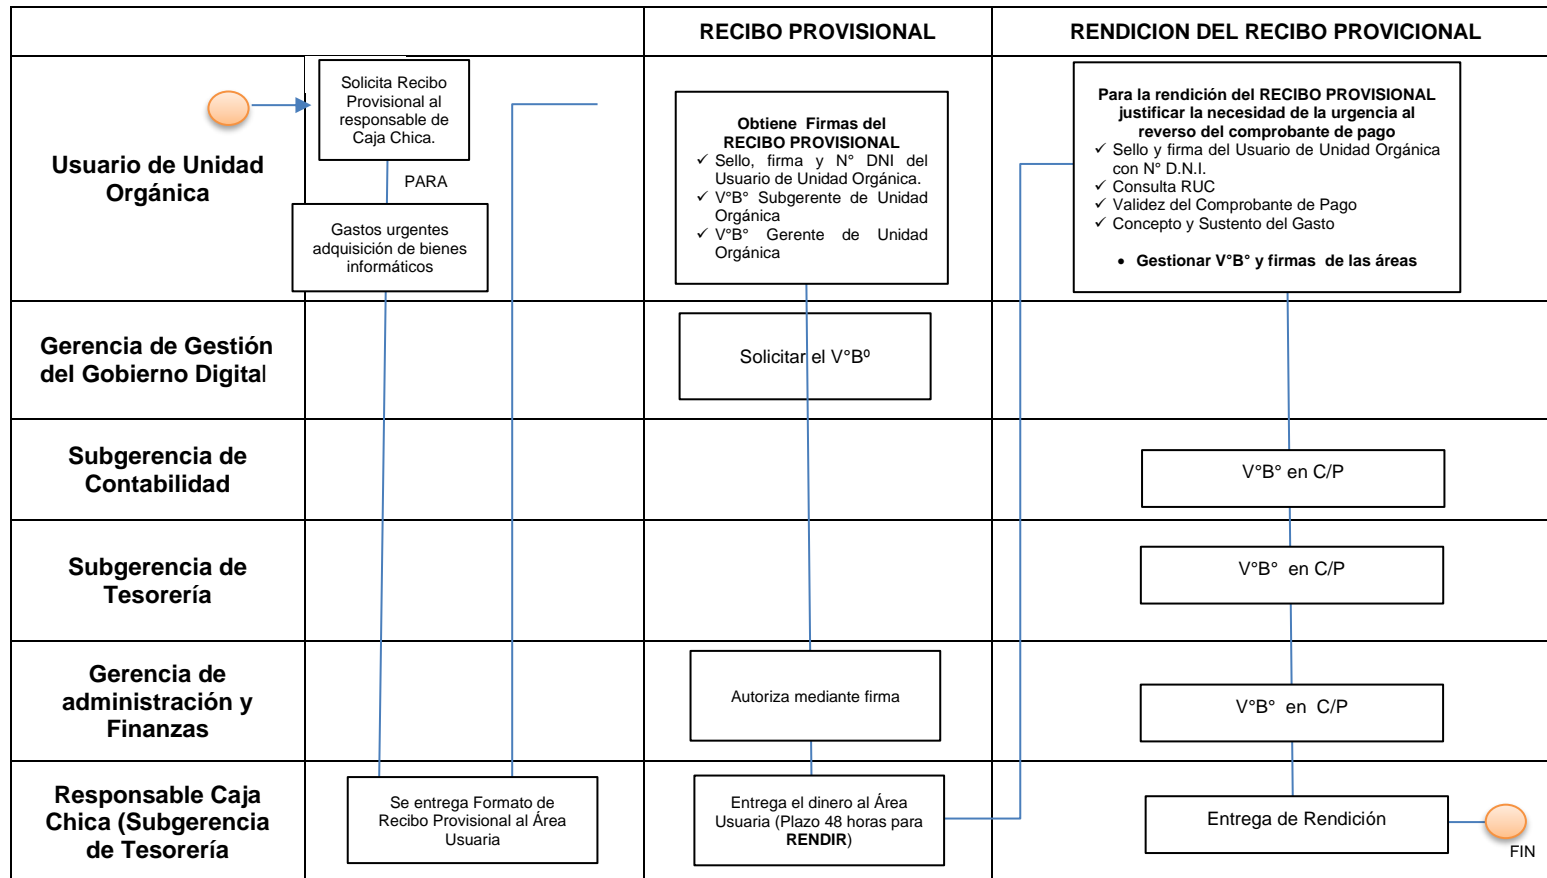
RECIBO PROVISIONAL

RENDICION DEL RECIBO PROVICIONAL

Usuario de Unidad Orgánica

Solicita Recibo Provisional al responsable de Caja Chica.

PARA

Gastos urgentes adquisición de bienes informáticos

Obtiene Firmas del RECIBO PROVISIONAL
✓ Sello, firma y N° DNI del Usuario de Unidad Orgánica.
✓ V°B° Subgerente de Unidad Orgánica
✓ V°B° Gerente de Unidad Orgánica

Para la rendición del RECIBO PROVISIONAL justificar la necesidad de la urgencia al reverso del comprobante de pago
✓ Sello y firma del Usuario de Unidad Orgánica con N° D.N.I.
✓ Consulta RUC
✓ Validez del Comprobante de Pago
✓ Concepto y Sustento del Gasto

• Gestionar V°B° y firmas de las áreas

Gerencia de Gestión del Gobierno Digital

Solicitar el V°Bº

Subgerencia de Contabilidad

V°B° en C/P

Subgerencia de Tesorería

V°B° en C/P

Gerencia de administración y Finanzas

Autoriza mediante firma

V°B° en C/P

Responsable Caja Chica (Subgerencia de Tesorería

Se entrega Formato de Recibo Provisional al Área Usuaria

Entrega el dinero al Área Usuaria (Plazo 48 horas para RENDIR)

Entrega de Rendición

FIN